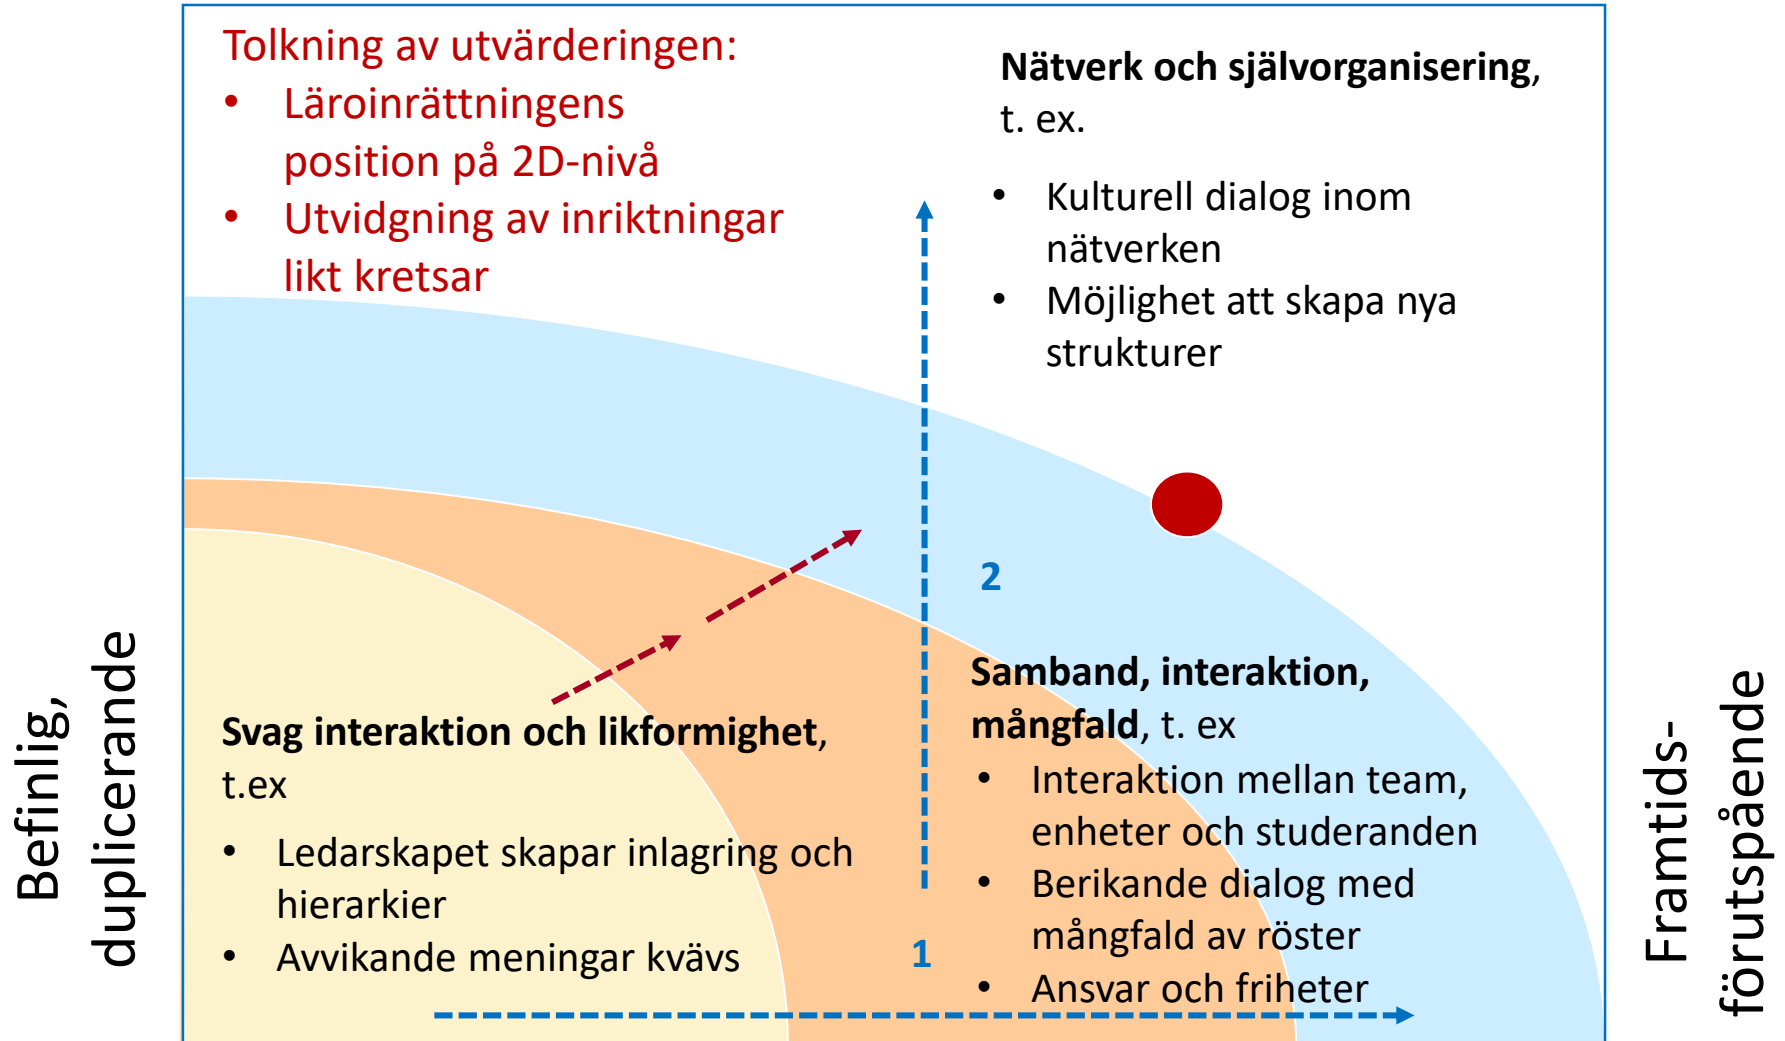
Tolkning av utvärderingen:
• Läroinrättningens position på 2D-nivå
• Utvidgning av inriktningar likt kretsar

Nätverk och självorganisering, t. ex.
• Kulturell dialog inom nätverken
• Möjlighet att skapa nya strukturer

2

Samband, interaktion, mångfald, t. ex
• Interaktion mellan team, enheter och studeranden
• Berikande dialog med mångfald av röster
• Ansvar och friheter

Svag interaktion och likformighet, t.ex
• Ledarskapet skapar inlagring och hierarkier
• Avvikande meningar kvävs

1

Befinlig, duplicerande

Framtids-förutspående